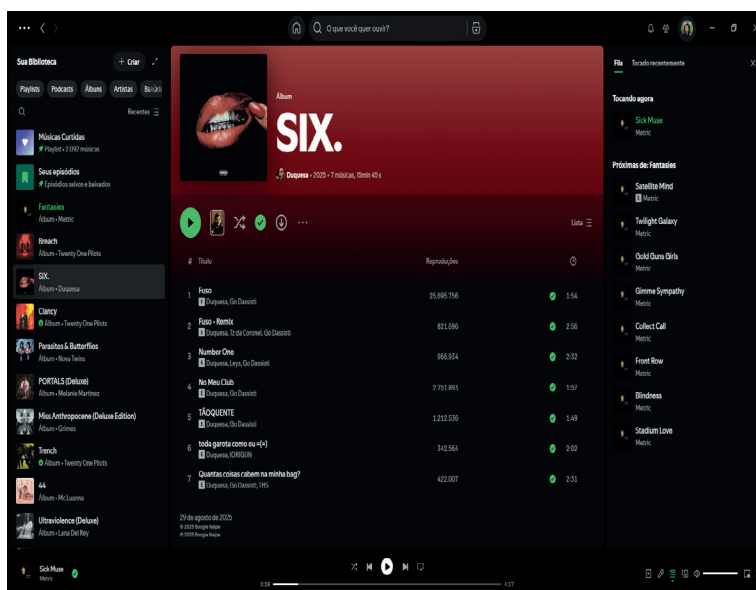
O que você quer ouvir?

Sua Biblioteca
+ Criar
Playlists Podcasts Álbuns Artistas Baixado
Recentes
Músicas Curtidas
Playlist • 2.197 músicas
Seus episódios
Episódios salvos e baixados
Fantasies
Álbum • Metric
Breach
Álbum • Twenty One Pilots
SIX.
Álbum • Duquesa
Clancy
Álbum • Twenty One Pilots
Parasitos & Butterflies
Álbum • Nova Twins
PORTALS (Deluxe)
Álbum • Melanie Martinez
Miss Anthropocene (Deluxe Edition)
Álbum • Grimes
Trench
Álbum • Twenty One Pilots
44
Álbum • Mc Luanna
Ultraviolence (Deluxe)
Álbum • Lana Del Rey

Álbum
SIX.
Duquesa • 2025 • 7 músicas, 15min 45 s

Lista

| # | Título | Reproduções | |
|---|---|---|---|
| 1 | Fuso<br>E Duquesa, Go Dassisti | 25.695.756 | 1:54 |
| 2 | Fuso - Remix<br>E Duquesa, Tz da Coronel, Go Dassisti | 821.690 | 2:06 |
| 3 | Number One<br>E Duquesa, Leys, Go Dassisti | 966.934 | 2:32 |
| 4 | No Meu Club<br>E Duquesa, Go Dassisti | 2.751.893 | 1:57 |
| 5 | TÃOQUENTE<br>E Duquesa, Go Dassisti | 1.212.536 | 1:49 |
| 6 | toda garota como eu =(=)<br>E Duquesa, IORIGUN | 342.564 | 2:02 |
| 7 | Quantas coisas cabem na minha bag?<br>E Duquesa, Go Dassisti, THS | 422.007 | 2:31 |

29 de agosto de 2025
© 2025 Boogie Naipe
℗ 2025 Boogie Naipe

Fila Tocado recentemente
Tocando agora
Sick Muse
Metric
Próximas de: Fantasies
Satellite Mind
E Metric
Twilight Galaxy
Metric
Gold Guns Girls
Metric
Gimme Sympathy
Metric
Collect Call
Metric
Front Row
Metric
Blindness
Metric
Stadium Love
Metric

Sick Muse
Metric
0:59
4:17